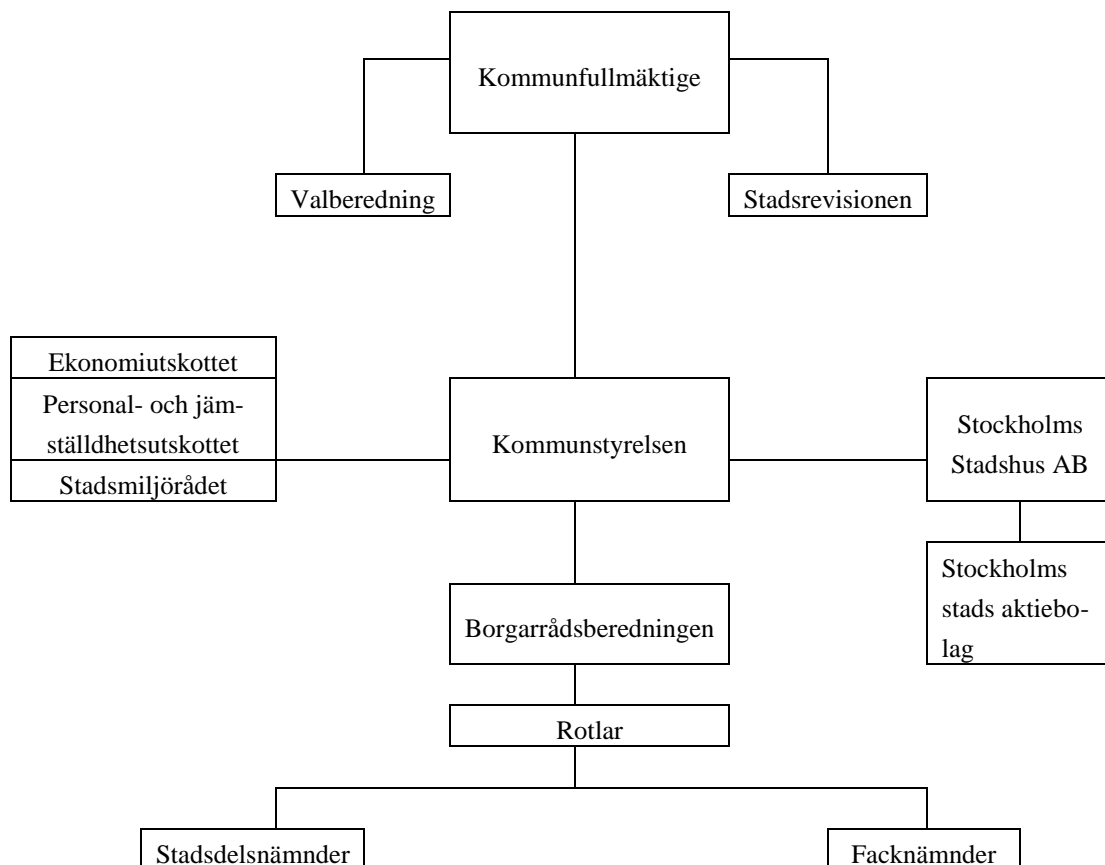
Kommunfullmäktige

Valberedning

Stadsrevisionen

Ekonomiutskottet

Personal- och jämställdhetsutskottet

Stadsmiljörådet

Kommunstyrelsen

Stockholms Stadshus AB

Stockholms stads aktiebolag

Borgarrådsberedningen

Rotlar

Stadsdelsnämnder

Facknämnder